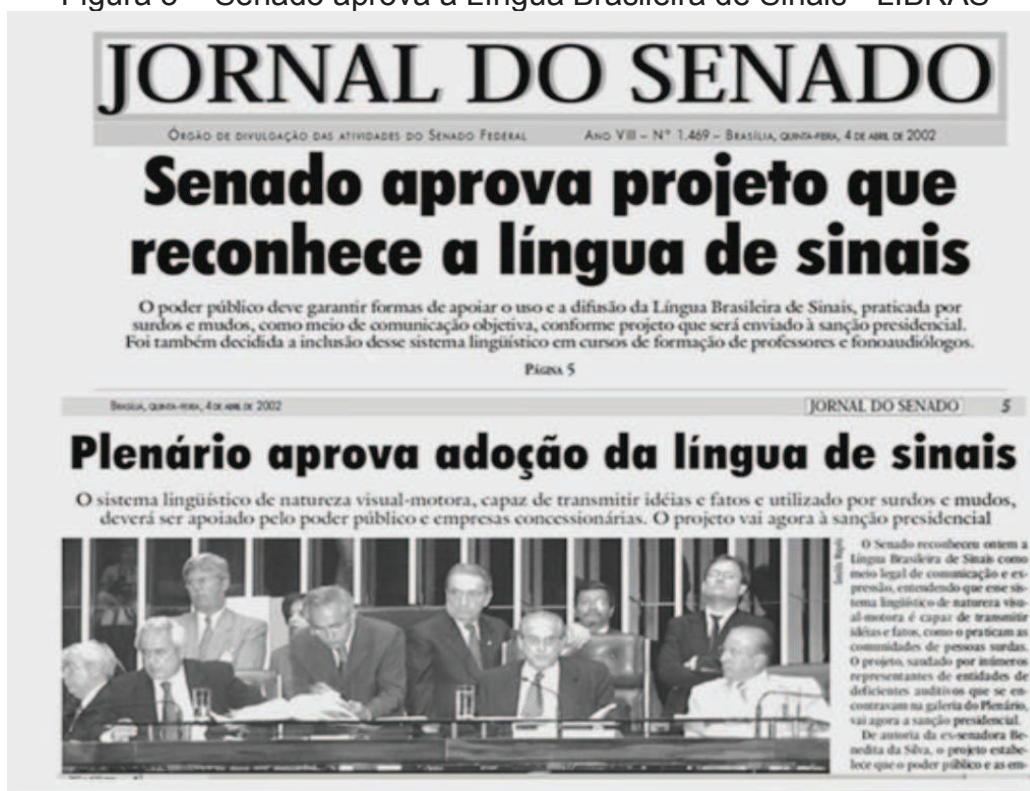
Figura 3 – Senado aprova a Língua Brasileira de Sinais - LIBRAS

JORNAL DO SENADO

Órgão de divulgação das atividades do Senado Federal    Ano VIII – Nº 1.469 – Brasília, quinta-feira, 4 de abril de 2002

Senado aprova projeto que reconhece a língua de sinais

O poder público deve garantir formas de apoiar o uso e a difusão da Língua Brasileira de Sinais, praticada por surdos e mudos, como meio de comunicação objetiva, conforme projeto que será enviado à sanção presidencial. Foi também decidida a inclusão desse sistema lingüístico em cursos de formação de professores e fonoaudiólogos.

Página 5

Brasília, quinta-feira, 4 de abril de 2002    JORNAL DO SENADO    5

Plenário aprova adoção da língua de sinais

O sistema lingüístico de natureza visual-motora, capaz de transmitir idéias e fatos e utilizado por surdos e mudos, deverá ser apoiado pelo poder público e empresas concessionárias. O projeto vai agora à sanção presidencial

O Senado reconheceu ontem a Língua Brasileira de Sinais como meio legal de comunicação e expressão, entendendo que esse sistema lingüístico de natureza visual-motora é capaz de transmitir idéias e fatos, como o praticam as comunidades de pessoas surdas. O projeto, saudado por inúmeros representantes de entidades de deficientes auditivos que se encontravam na galeria do Plenário, vai agora à sanção presidencial.

De autoria da ex-senadora Benedita da Silva, o projeto estabelece que o poder público e as em-